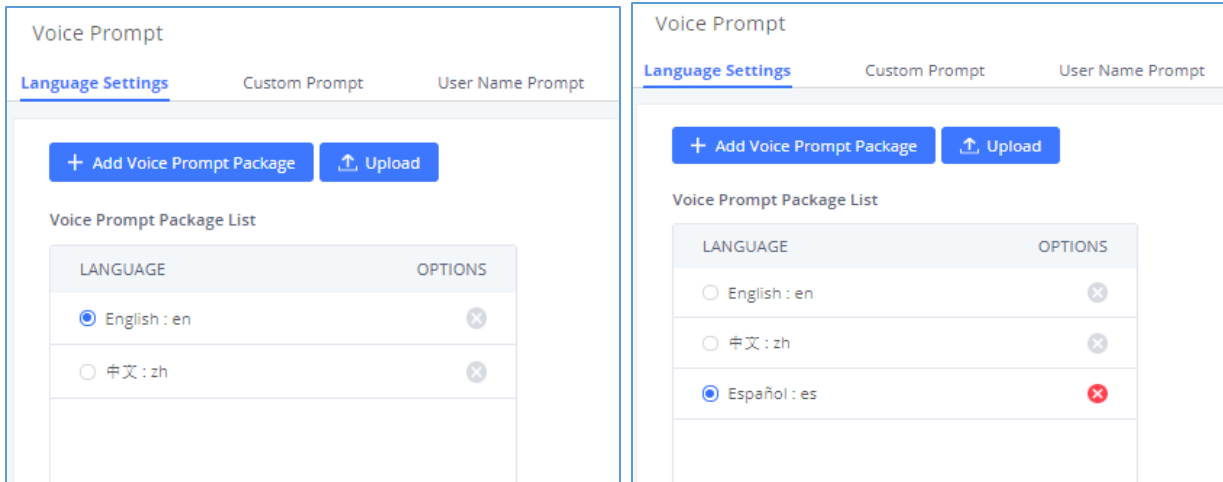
Voice Prompt

Language Settings Custom Prompt User Name Prompt

+ Add Voice Prompt Package Upload

Voice Prompt Package List

| LANGUAGE | OPTIONS |
|---|---|
| English : en | |
| 中文 : zh | |

Voice Prompt

Language Settings Custom Prompt User Name Prompt

+ Add Voice Prompt Package Upload

Voice Prompt Package List

| LANGUAGE | OPTIONS |
|---|---|
| English : en | |
| 中文 : zh | |
| Español : es | |